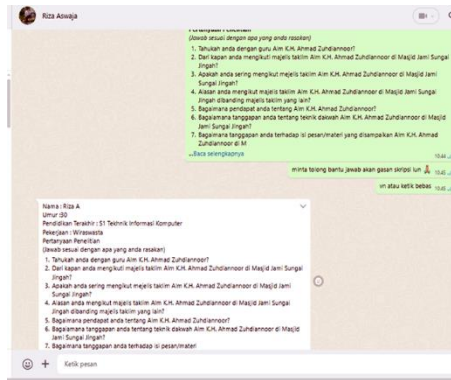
Riza Aswaja

Pertanyaan Penelitian
(Jawab sesuai dengan apa yang anda rasakan)
1. Tahukah anda dengan guru Alm K.H. Ahmad Zuhdiannoor?
2. Dari kapan anda mengikuti majelis taklim Alm K.H. Ahmad Zuhdiannoor di Masjid Jami Sungai Jingah?
3. Apakah anda sering mengikuti majelis taklim Alm K.H. Ahmad Zuhdiannoor di Masjid Jami Sungai Jingah?
4. Alasan anda mengikuti majelis taklim Alm K.H. Ahmad Zuhdiannoor di Masjid Jami Sungai Jingah dibanding majelis taklim yang lain?
5. Bagaimana pendapat anda tentang Alm K.H. Ahmad Zuhdiannoor?
6. Bagaimana tanggapan anda tentang teknik dakwah Alm K.H. Ahmad Zuhdiannoor di Masjid Jami Sungai Jingah?
7. Bagaimana tanggapan anda terhadap isi pesan/materi yang disampaikan Alm K.H. Ahmad Zuhdiannoor di M
...Baca selengkapnya
19.44

minta tolong bantu jawab akan gasan skripsi lun
19.45

vn atau ketik bebas
19.45

Nama : Riza A
Umur :30
Pendidikan Terakhir : S1 Teknik Informasi Komputer
Pekerjaan : Wiraswasta
Pertanyaan Penelitian
(Jawab sesuai dengan apa yang anda rasakan)
1. Tahukah anda dengan guru Alm K.H. Ahmad Zuhdiannoor?
2. Dari kapan anda mengikuti majelis taklim Alm K.H. Ahmad Zuhdiannoor di Masjid Jami Sungai Jingah?
3. Apakah anda sering mengikuti majelis taklim Alm K.H. Ahmad Zuhdiannoor di Masjid Jami Sungai Jingah?
4. Alasan anda mengikuti majelis taklim Alm K.H. Ahmad Zuhdiannoor di Masjid Jami Sungai Jingah dibanding majelis taklim yang lain?
5. Bagaimana pendapat anda tentang Alm K.H. Ahmad Zuhdiannoor?
6. Bagaimana tanggapan anda tentang teknik dakwah Alm K.H. Ahmad Zuhdiannoor di Masjid Jami Sungai Jingah?
7. Bagaimana tanggapan anda terhadap isi pesan/materi

Ketik pesan